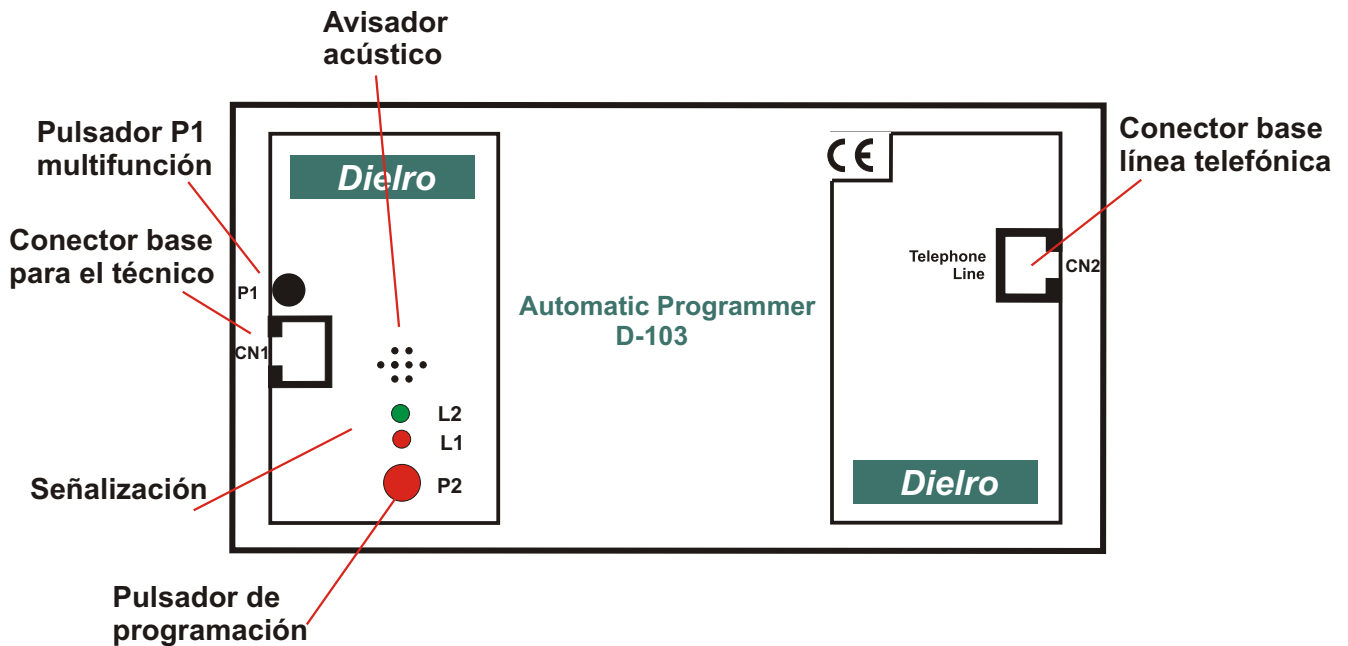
Avisador acústico

Pulsador P1 multifunción

Conector base para el técnico

Dielro

P1

CN1

L2

L1

P2

Señalización

Pulsador de programación

Automatic Programmer
D-103

CE

Conector base línea telefónica

Telephone Line

CN2

Dielro